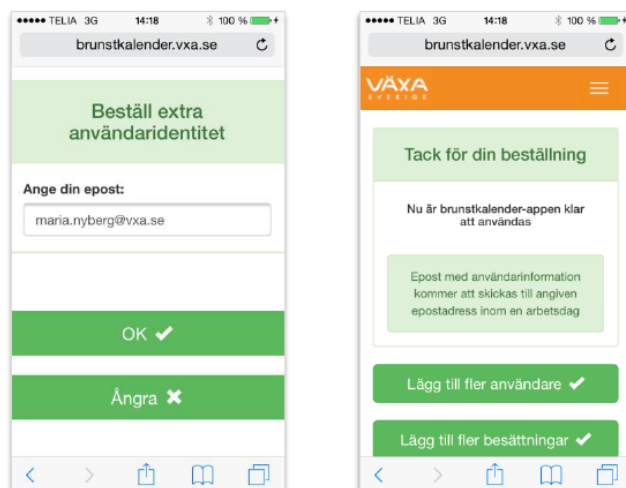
●●●●● TELIA 3G 14:18 100 %

brunstkalender.vxa.se

Beställ extra användaridentitet

Ange din epost:

maria.nyberg@vxa.se

OK ✔

Ångra ✖

●●●●● TELIA 3G 14:18 100 %

brunstkalender.vxa.se

VÄXA SVERIGE

Tack för din beställning

Nu är brunstkalender-appen klar att användas

Epost med användarinformation kommer att skickas till angiven epostadress inom en arbetsdag

Lägg till fler användare ✔

Lägg till fler besättningar ✔